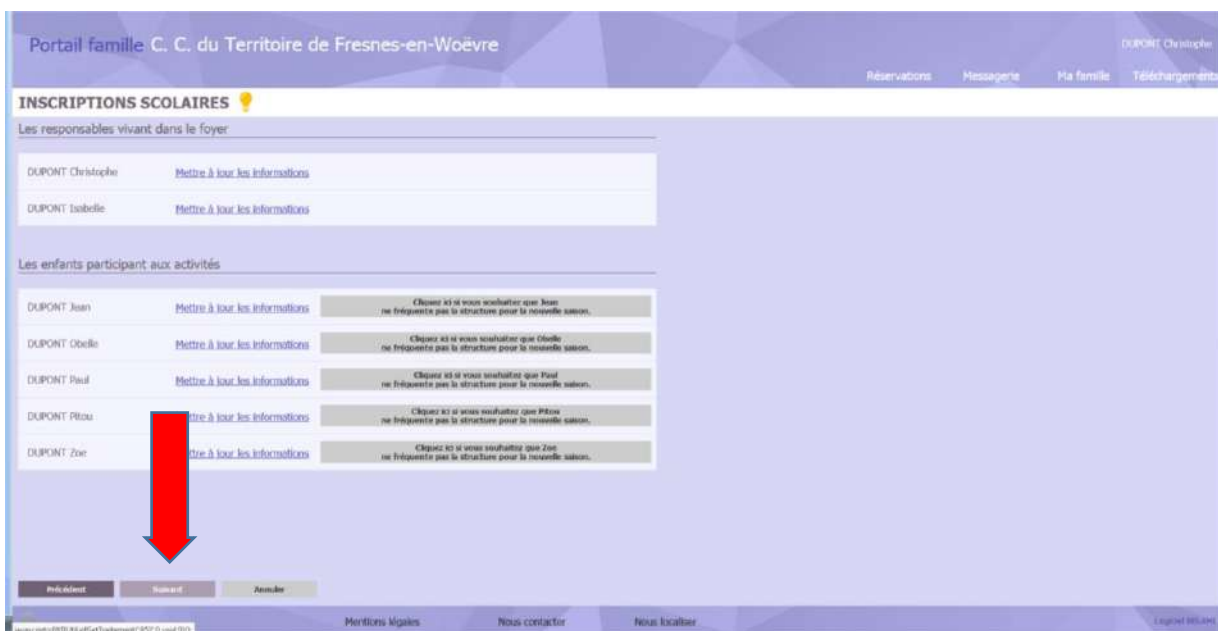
Portail famille C. C. du Territoire de Fresnes-en-Woëvre

DUPONT Christophe

Réservations Messagerie Ma famille Téléchargements

INSCRIPTIONS SCOLAIRES

Les responsables vivant dans le foyer

DUPONT Christophe Mettre à jour les informations

DUPONT Isabelle Mettre à jour les informations

Les enfants participant aux activités

DUPONT Jean Mettre à jour les informations Cliquez ici si vous souhaitez que Jean ne fréquente pas la structure pour la nouvelle saison.

DUPONT Obelle Mettre à jour les informations Cliquez ici si vous souhaitez que Obelle ne fréquente pas la structure pour la nouvelle saison.

DUPONT Paul Mettre à jour les informations Cliquez ici si vous souhaitez que Paul ne fréquente pas la structure pour la nouvelle saison.

DUPONT Pitou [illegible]ttre à jour les informations Cliquez ici si vous souhaitez que Pitou ne fréquente pas la structure pour la nouvelle saison.

DUPONT Zoe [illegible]ttre à jour les informations Cliquez ici si vous souhaitez que Zoe ne fréquente pas la structure pour la nouvelle saison.

Précédent Suivant Annuler

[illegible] Mentions légales Nous contacter Nous localiser Logiciel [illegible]